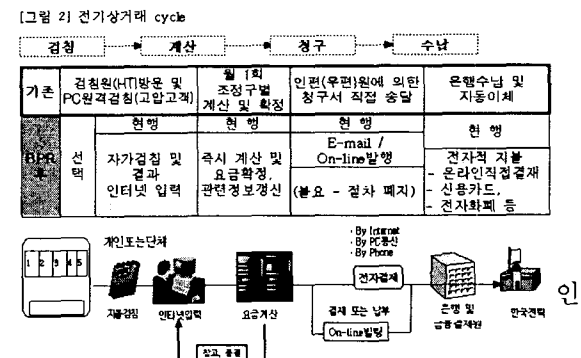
[그림 2] 전기상거래 cycle

검침 → 계산 → 청구 → 수납

| 기존 | 검침원(HT)방문 및 PC원격검침(고압고객) | 월 1회 조정구별 계산 및 확정 | 인편(우편)원에 의한 청구서 직접 송달 | 은행수납 및 자동이체 |
|---|---|---|---|---|
| BPR 후 | 선택 | 현행 | 현행 | 현행 |
| | | 자가검침 및 결과 인터넷 입력 | 즉시 계산 및 요금확정, 관련정보갱신 | E-mail / On-line발행 (불요 - 절차 폐지) | 전자적 지불 - 온라인직접결재 - 신용카드, - 전자화폐 등 |

1 2 3 4 5

개인또는단체

· By Internet
· By PC통신
· By Phone

전자결제

자율검침 인터넷입력 요금계산 결제 또는 납부 On-line빌링 은행 및 금융결제원 한국전력

참고, 품질

인